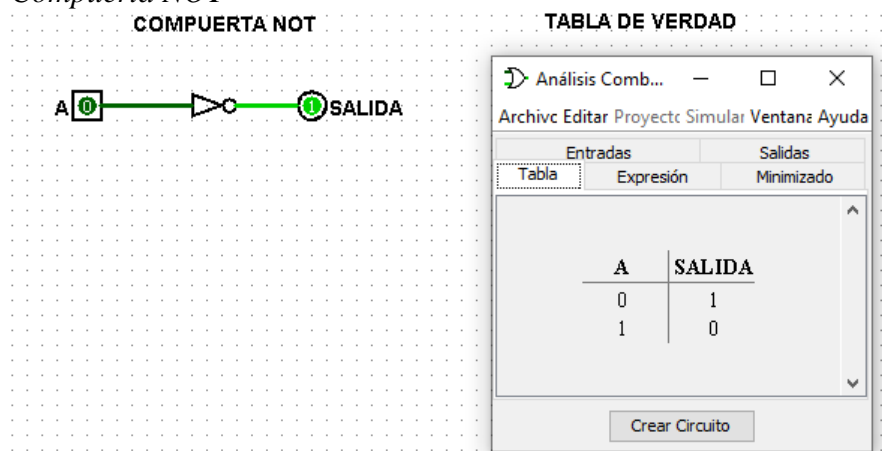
Compuerta NOT

COMPUERTA NOT

A 0 1 SALIDA

TABLA DE VERDAD

Análisis Comb...

Archivc Editar Proyectc Simular Ventana Ayuda

Entradas Salidas

Tabla Expresión Minimizado

| A | SALIDA |
|---|---|
| 0 | 1 |
| 1 | 0 |

Crear Circuito